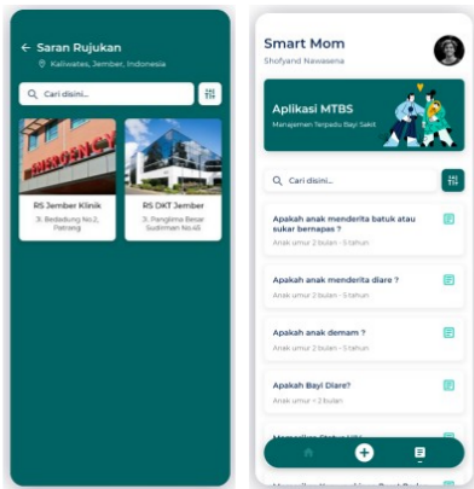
← Saran Rujukan

Kaliwates, Jember, Indonesia

Cari disini...

EMERGENCY

RS Jember Klinik

Jl. Bedadung No.2, Patrang

RS DKT Jember

Jl. Panglima Besar Sudirman No.45

Smart Mom

Shofyand Nawasena

Aplikasi MTBS

Manajemen Terpadu Bayi Sakit

Cari disini...

Apakah anak menderita batuk atau sukar bernapas ?

Anak umur 2 bulan - 5 tahun

Apakah anak menderita diare ?

Anak umur 2 bulan - 5 tahun

Apakah anak demam ?

Anak umur 2 bulan - 5 tahun

Apakah Bayi Diare?

Anak umur < 2 bulan

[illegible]